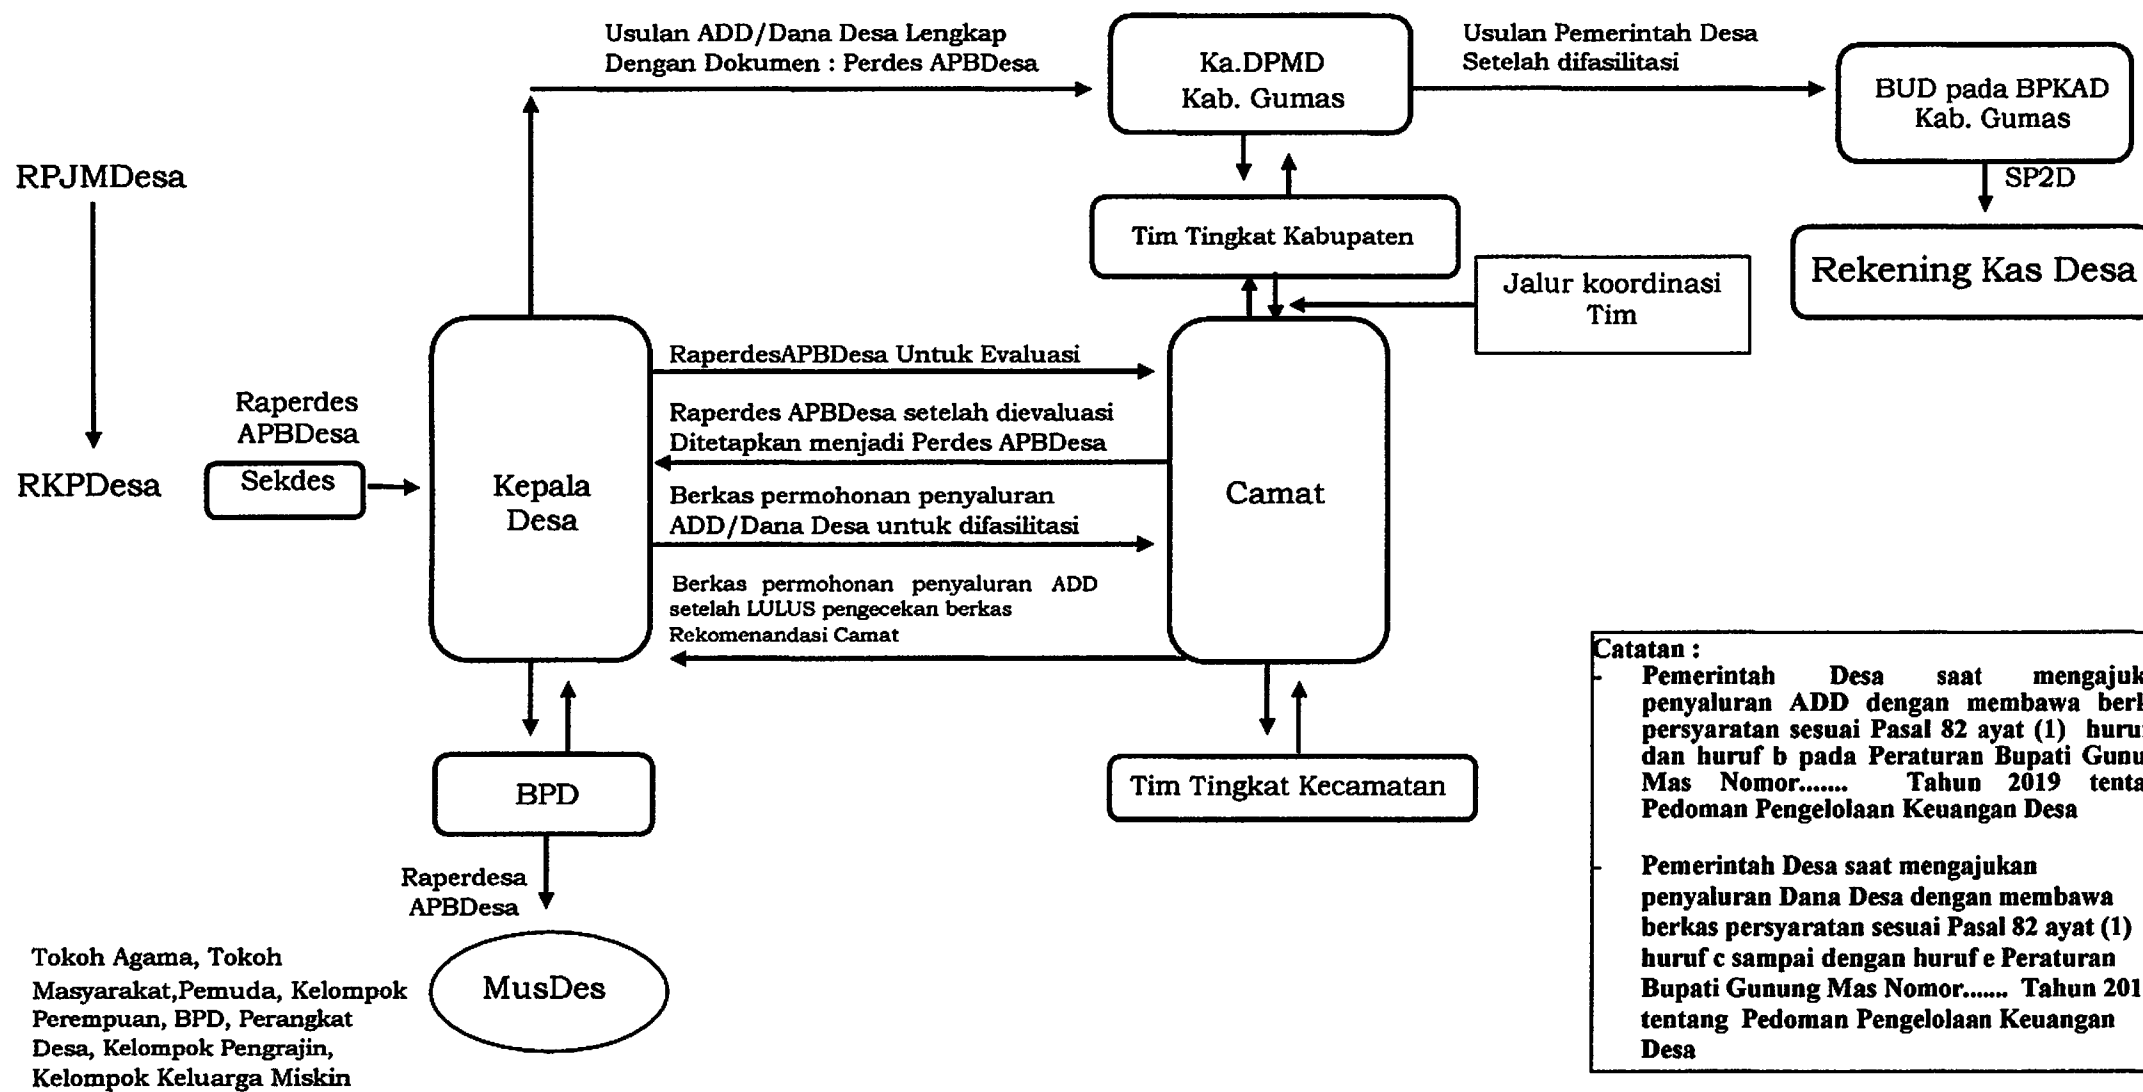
Usulan ADD/Dana Desa Lengkap
Dengan Dokumen : Perdes APBDesa

Ka.DPMD
Kab. Gumas

Usulan Pemerintah Desa
Setelah difasilitasi

BUD pada BPKAD
Kab. Gumas

SP2D

Rekening Kas Desa

RPJMDesa

RKPDesa

Tim Tingkat Kabupaten

Jalur koordinasi
Tim

Raperdes
APBDesa

Sekdes

Kepala
Desa

RaperdesAPBDesa Untuk Evaluasi

Raperdes APBDesa setelah dievaluasi
Ditetapkan menjadi Perdes APBDesa

Berkas permohonan penyaluran
ADD/Dana Desa untuk difasilitasi

Berkas permohonan penyaluran ADD
setelah LULUS pengecekan berkas
Rekomenandasi Camat

Camat

BPD

Tim Tingkat Kecamatan

Raperdesa
APBDesa

MusDes

Tokoh Agama, Tokoh Masyarakat,Pemuda, Kelompok Perempuan, BPD, Perangkat Desa, Kelompok Pengrajin, Kelompok Keluarga Miskin

Catatan :
- Pemerintah Desa saat mengajuk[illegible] penyaluran ADD dengan membawa berk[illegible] persyaratan sesuai Pasal 82 ayat (1) huru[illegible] dan huruf b pada Peraturan Bupati Gunu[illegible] Mas Nomor....... Tahun 2019 tenta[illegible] Pedoman Pengelolaan Keuangan Desa

- Pemerintah Desa saat mengajukan penyaluran Dana Desa dengan membawa berkas persyaratan sesuai Pasal 82 ayat (1) huruf c sampai dengan huruf e Peraturan Bupati Gunung Mas Nomor....... Tahun 201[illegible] tentang Pedoman Pengelolaan Keuangan Desa